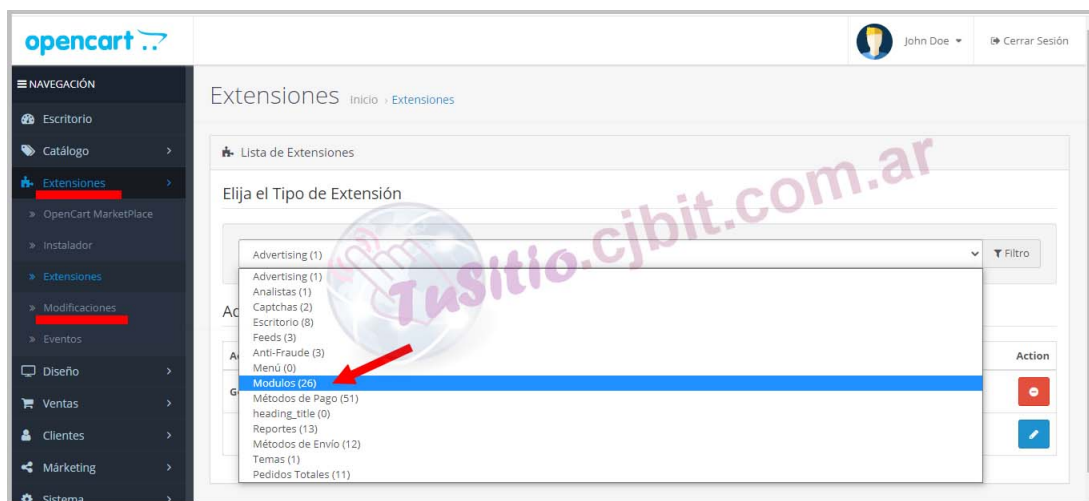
opencart

John Doe ▾

Cerrar Sesión

≡ NAVEGACIÓN

Escritorio

Catálogo

Extensiones

» OpenCart MarketPlace

» Instalador

» Extensiones

» Modificaciones

» Eventos

Diseño

Ventas

Clientes

Márketing

Sistema

Extensiones Inicio › Extensiones

Lista de Extensiones

Elija el Tipo de Extensión

Advertising (1)

Filtro

Advertising (1)
Analistas (1)
Captchas (2)
Escritorio (8)
Feeds (3)
Anti-Fraude (3)
Menú (0)
Modulos (26)
Métodos de Pago (51)
heading_title (0)
Reportes (13)
Métodos de Envío (12)
Temas (1)
Pedidos Totales (11)

Ad

Ac

Go

Action

TuSitio.cjbit.com.ar